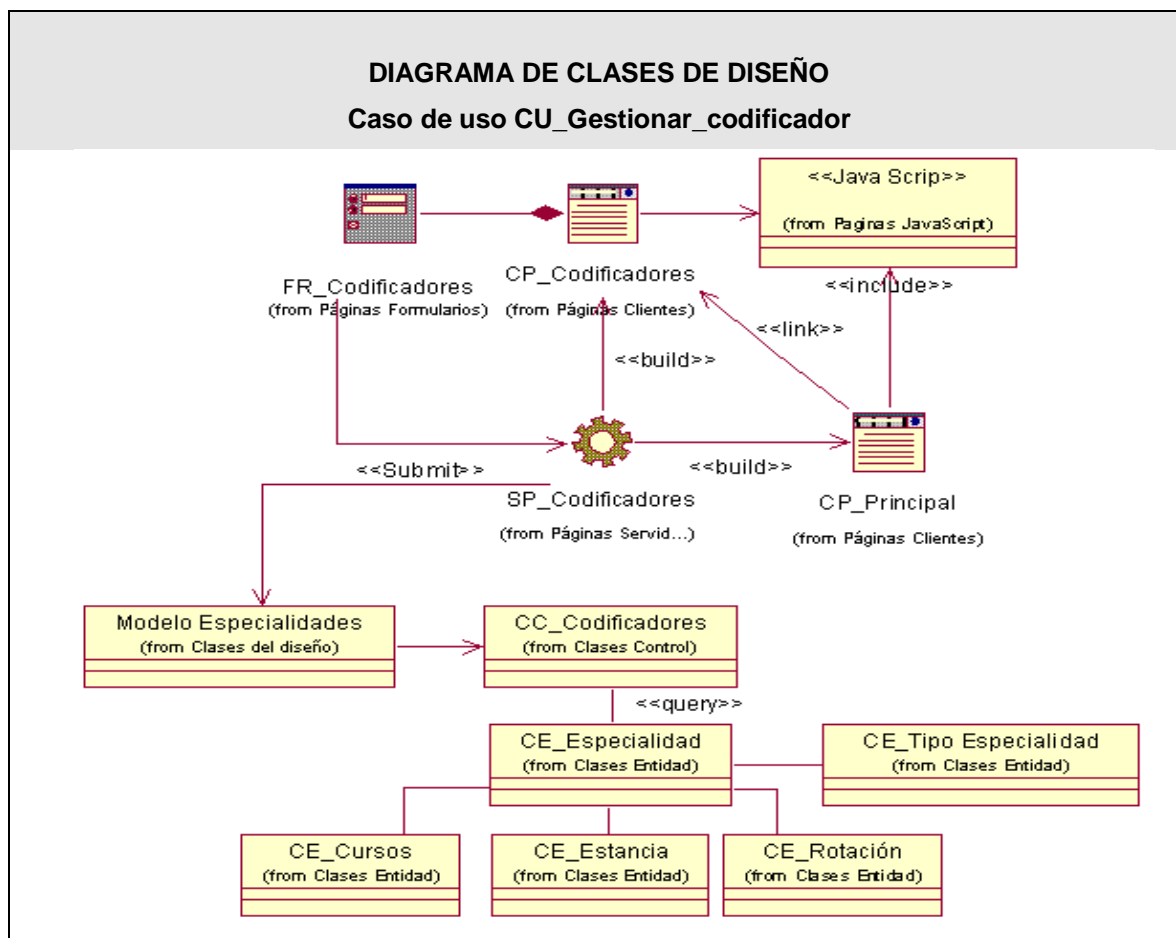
DIAGRAMA DE CLASES DE DISEÑO

Caso de uso CU_Gestionar_codificador

<<Java Scrip>>

(from Paginas JavaScript)

FR_Codificadores
(from Páginas Formularios)

CP_Codificadores
(from Páginas Clientes)

<<include>>

<<link>>

<<build>>

<<Submit>>

SP_Codificadores
(from Páginas Servid...)

<<build>>

CP_Principal
(from Páginas Clientes)

Modelo Especialidades
(from Clases del diseño)

CC_Codificadores
(from Clases Control)

<<query>>

CE_Especialidad
(from Clases Entidad)

CE_Tipo Especialidad
(from Clases Entidad)

CE_Cursos
(from Clases Entidad)

CE_Estancia
(from Clases Entidad)

CE_Rotación
(from Clases Entidad)